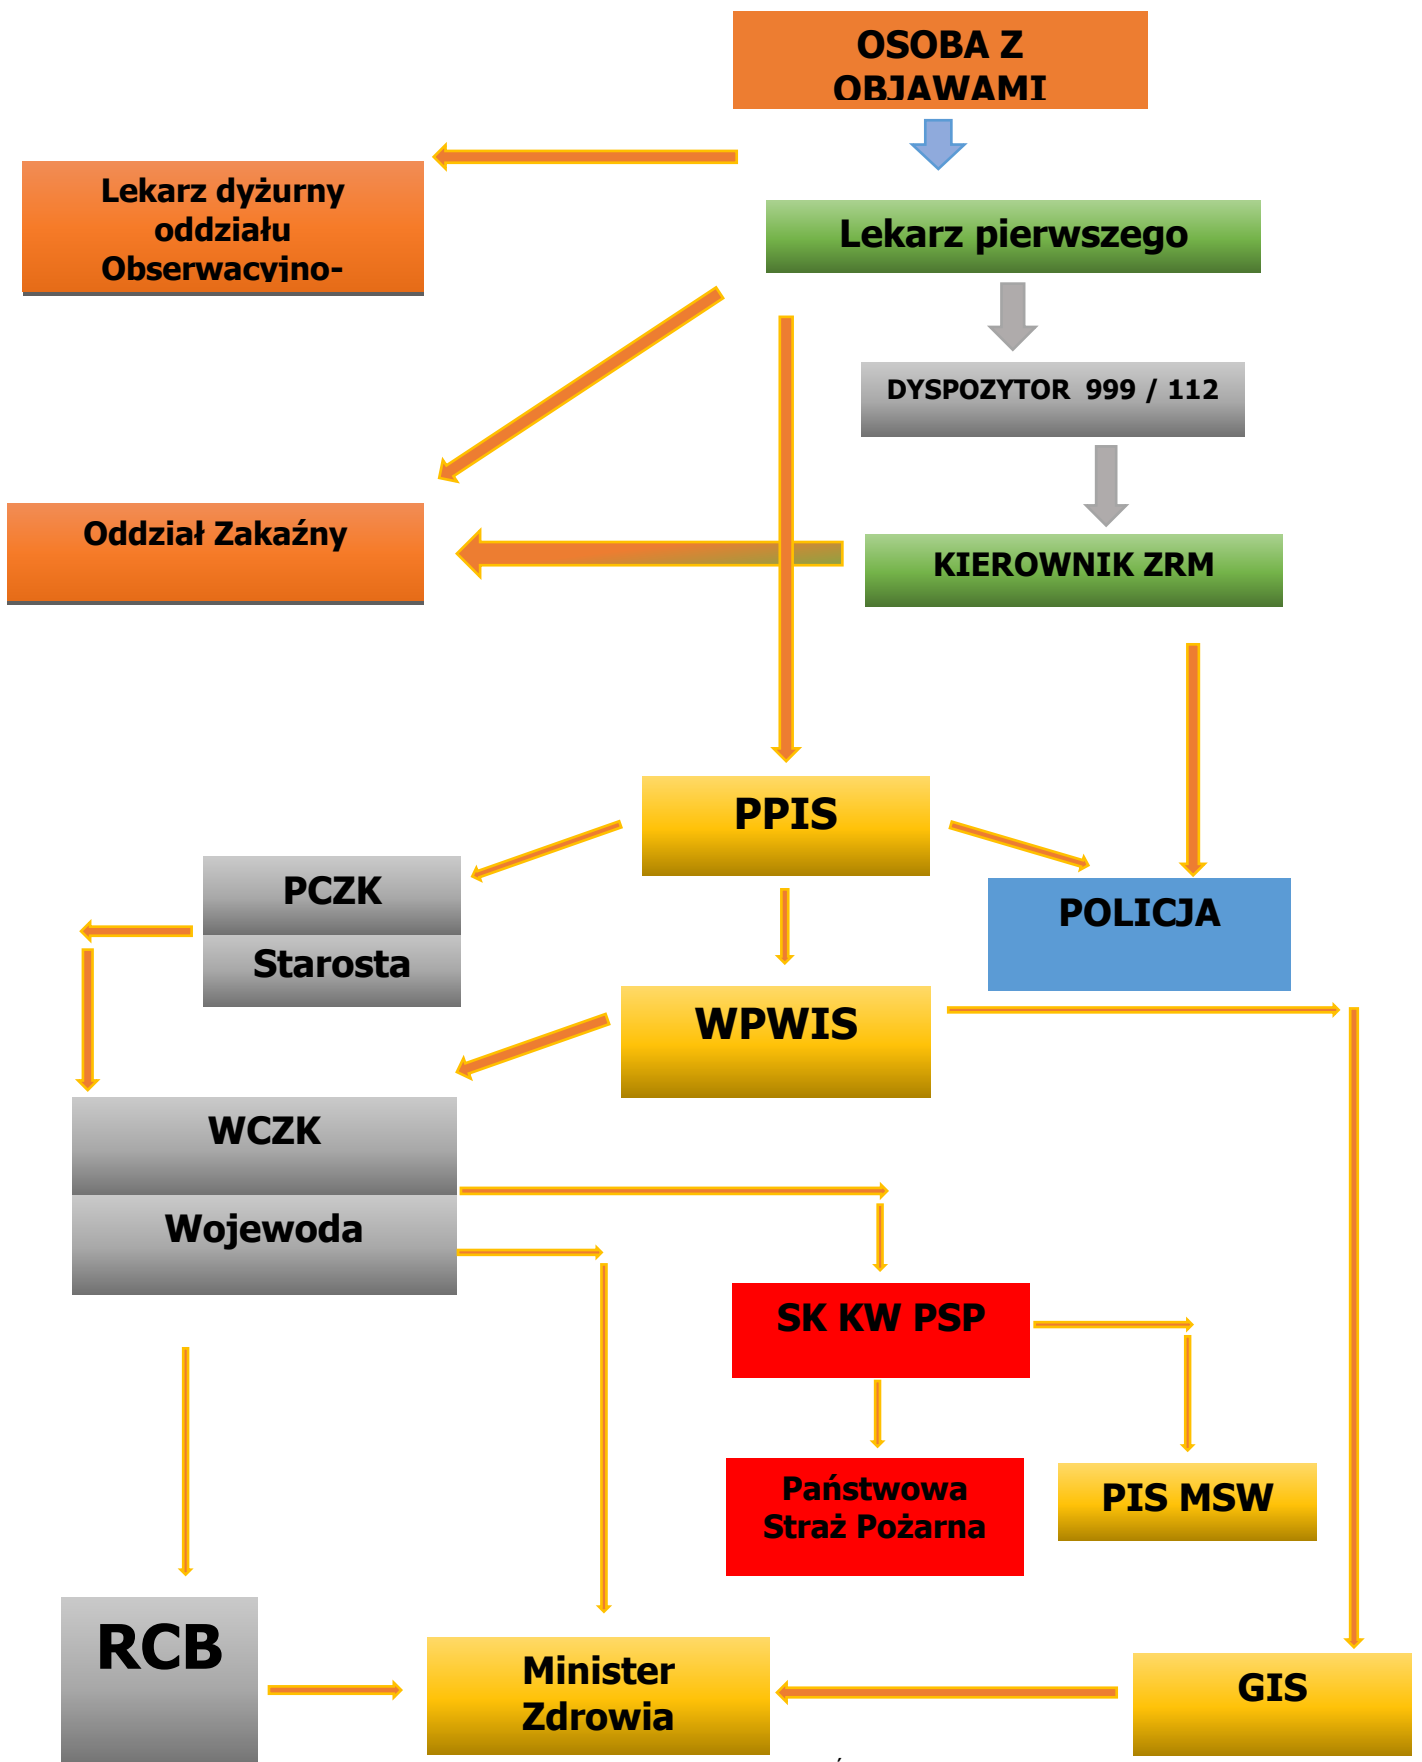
OSOBA Z OBJAWAMI

Lekarz dyżurny oddziału Obserwacyjno-

Lekarz pierwszego

DYSPOZYTOR 999 / 112

Oddział Zakaźny

KIEROWNIK ZRM

PPIS

PCZK

Starosta

POLICJA

WPWIS

WCZK

Wojewoda

SK KW PSP

Państwowa Straż Pożarna

PIS MSW

RCB

Minister Zdrowia

GIS